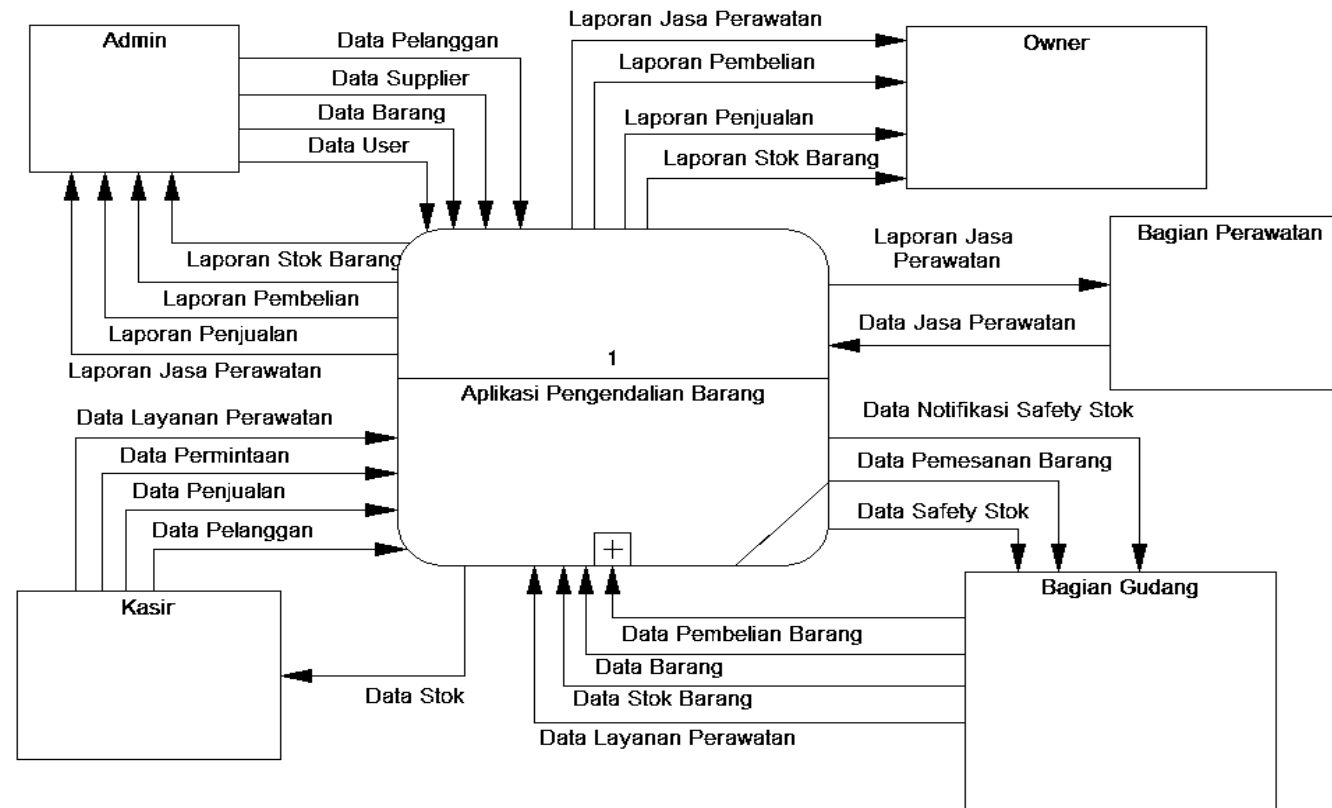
Admin

Data Pelanggan

Data Supplier

Data Barang

Data User

Laporan Jasa Perawatan

Laporan Pembelian

Laporan Penjualan

Laporan Stok Barang

Owner

Laporan Stok Barang

Laporan Pembelian

Laporan Penjualan

Laporan Jasa Perawatan

Laporan Jasa Perawatan

Bagian Perawatan

Data Jasa Perawatan

1

Aplikasi Pengendalian Barang

Data Notifikasi Safety Stok

Data Pemesanan Barang

Data Safety Stok

Data Layanan Perawatan

Data Permintaan

Data Penjualan

Data Pelanggan

Kasir

Data Stok

Bagian Gudang

Data Pembelian Barang

Data Barang

Data Stok Barang

Data Layanan Perawatan